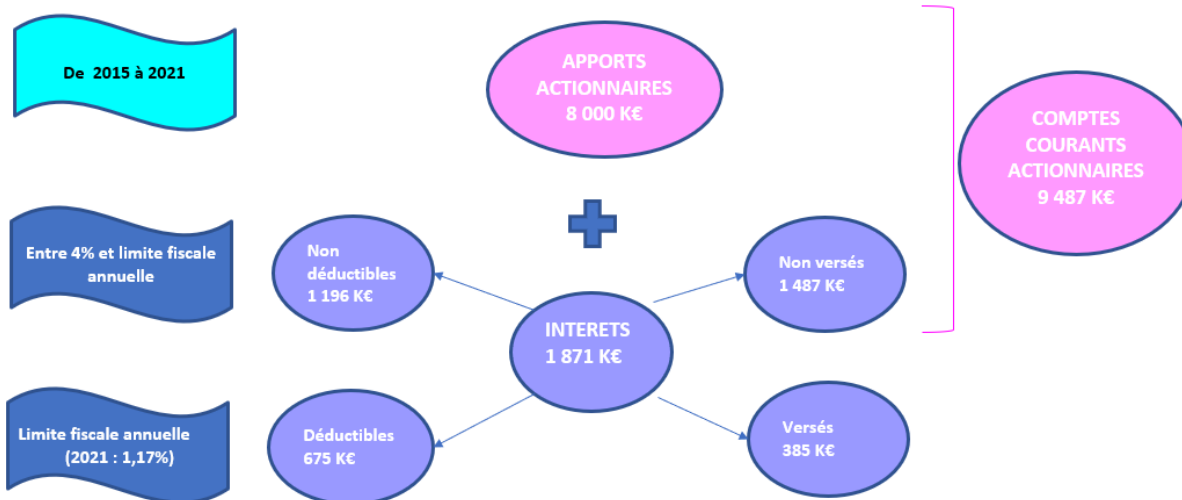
De 2015 à 2021

APPORTS ACTIONNAIRES 8 000 K€

COMPTES COURANTS ACTIONNAIRES 9 487 K€

Entre 4% et limite fiscale annuelle

Non déductibles 1 196 K€

Non versés 1 487 K€

INTERETS 1 871 K€

Limite fiscale annuelle (2021 : 1,17%)

Déductibles 675 K€

Versés 385 K€